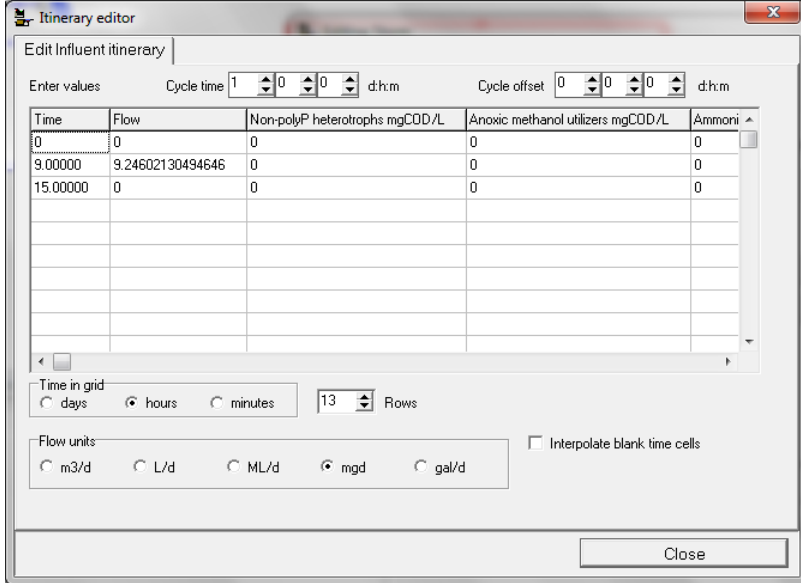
Itinerary editor

Edit Influent itinerary

Enter values Cycle time 1 0 0 d:h:m Cycle offset 0 0 0 d:h:m

| Time | Flow | Non-polyP heterotrophs mgCOD/L | Anoxic methanol utilizers mgCOD/L | Ammoni |
|---|---|---|---|---|
| 0 | 0 | 0 | 0 | 0 |
| 9.00000 | 9.24602130494646 | 0 | 0 | 0 |
| 15.00000 | 0 | 0 | 0 | 0 |
| | | | | |
| | | | | |
| | | | | |
| | | | | |
| | | | | |
| | | | | |
| | | | | |

Time in grid
days hours minutes

13 Rows

Flow units
m3/d L/d ML/d mgd gal/d

Interpolate blank time cells

Close